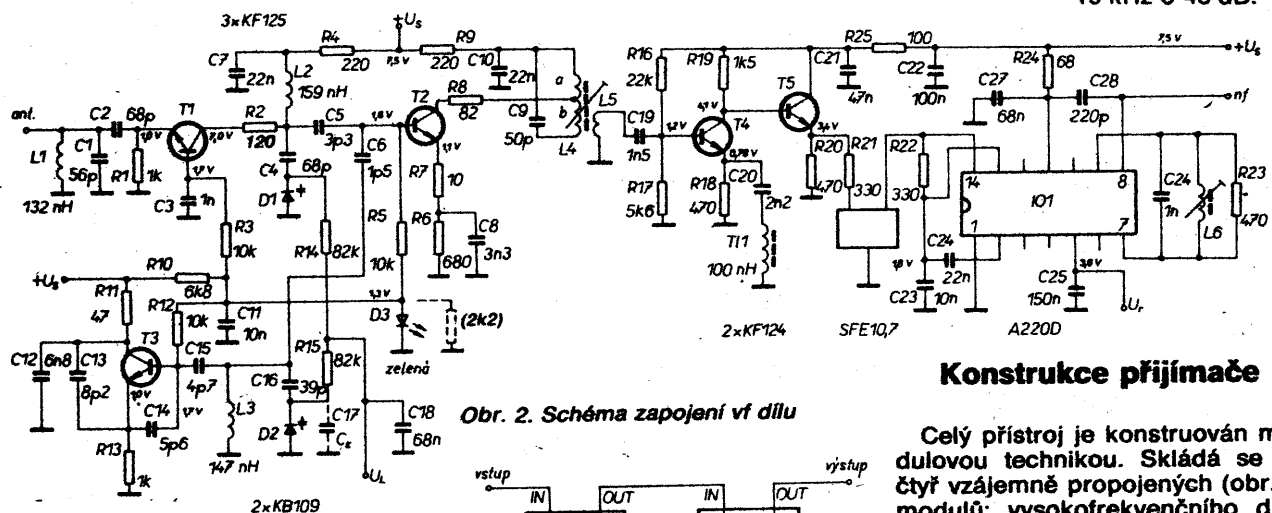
10 kHz o 40 dB.

3×KF125
$+U_s$
C7 22n
R4 220
7,5 V
R9 220
C10 22n
a
b
L5
L4
C9 50p
L2 159 nH
R2 120
C5 3p3
1,8 V
T2
R8 82
ant.
C2 68p
T1
1,8 V
7,0 V
L1 132 nH
C1 56p
R1 1k
C3 1n
1,1 V
C4 68p
D1
C6 1p5
R7 10
1,1 V
R6 680
C8 3n3
R3 10k
R5 10k
R14 82k
R10 6k8
$+U_s$
R11 47
R12 10k
C11 10n
7,3 V
D3
(2k2)
zelená
C12 6n8
C13 8p2
T3
1,0 V
C14 5p6
1,7 V
C15 4p7
L3 147 nH
R13 1k
R15 82k
C16 39p
D2
C17 $C_x$
C18 68n
$U_L$
2×KB109
Obr. 2. Schéma zapojení vf dílu
R16 22k
R19 1k5
C21
R25 100
7,5 V
$+U_s$
C22 100n
47n
R24 68
C27 68n
C28 220p
nf
C19 1n5
1,2 V
4,1 V
T4
0,78 V
T5
3,4 V
R17 5k6
R18 470
C20 2n2
Tl1 100 nH
R20 470
R21 330
R22 330
14
8
IO1
1
7
C24 1n
L6
R23 470
C24 22n
1,8 V
C23 10n
C25 150n
3,8 V
$U_r$
2×KF124
SFE10,7
A220D
vstup
IN
OUT
IN
OUT
výstup

Konstrukce přijímače

Celý přístroj je konstruován m dulovou technikou. Skládá se čtyř vzájemně propojených (obr. modulů: vysokofrekvenčního d